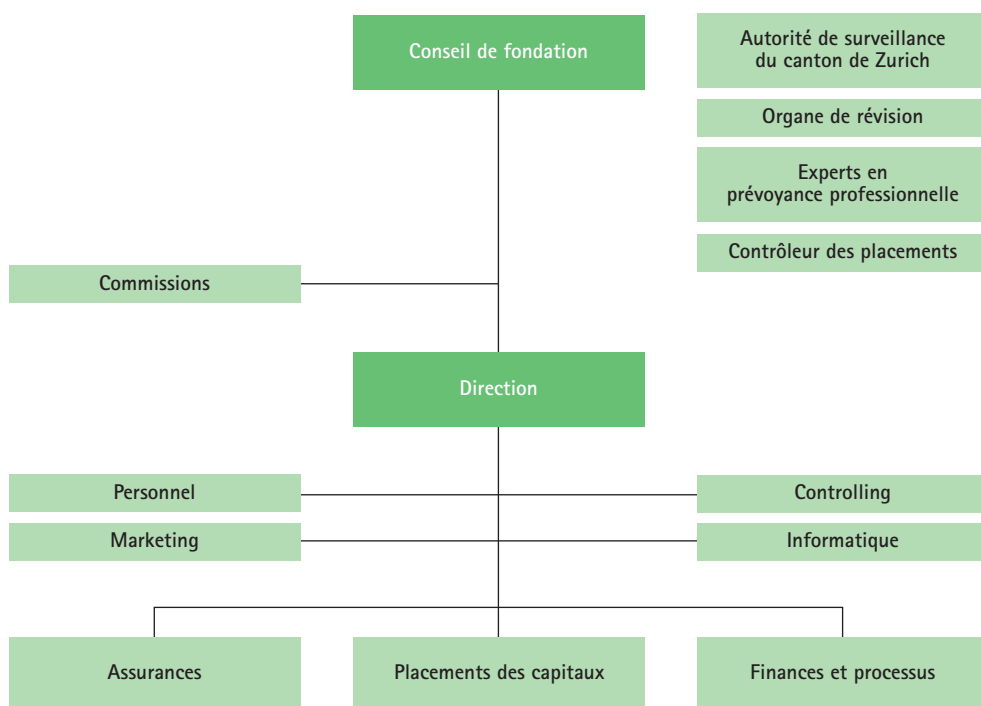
Conseil de fondation

Autorité de surveillance du canton de Zurich

Organe de révision

Experts en prévoyance professionnelle

Contrôleur des placements

Commissions

Direction

Personnel

Controlling

Marketing

Informatique

Assurances

Placements des capitaux

Finances et processus